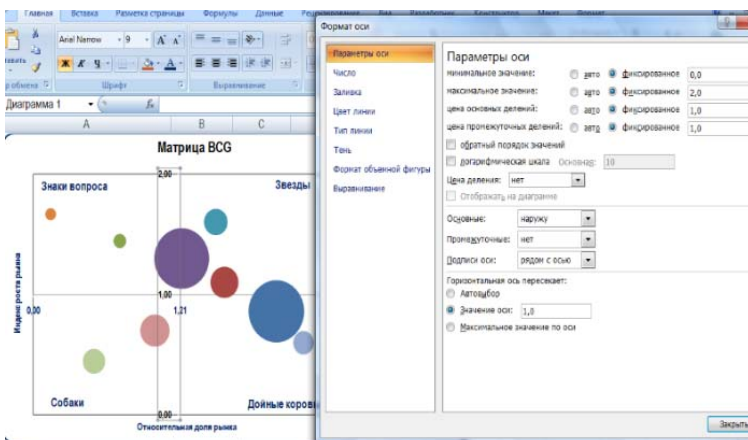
Главная Вставка Разметка страницы Формулы Данные

Arial Narrow 9 A A

Ж К Ч

Буфер обмена Шрифт Выравнивание

Диаграмма 1 $f_x$

A B C

Матрица BCG

Знаки вопроса

Звезды

2,00

1,00

1,21

0,00

0,00

Индекс роста рынка

Собаки

Дойные коровы

Относительная доля рынка

Формат оси

Параметры оси
Число
Заливка
Цвет линии
Тип линии
Тень
Формат объемной фигуры
Выравнивание

Параметры оси
минимальное значение: авто фиксированное 0,0
максимальное значение: авто фиксированное 2,0
цена основных делений: авто фиксированное 1,0
цена промежуточных делений: авто фиксированное 1,0
обратный порядок значений
логарифмическая шкала Основание: 10
Цена деления: нет
Отображать на диаграмме

Основные: наружу
Промежуточные: нет
Подписи оси: рядом с осью

Горизонтальная ось пересекает:
Автовыбор
Значение оси: 1,0
Максимальное значение по оси

Закрыть